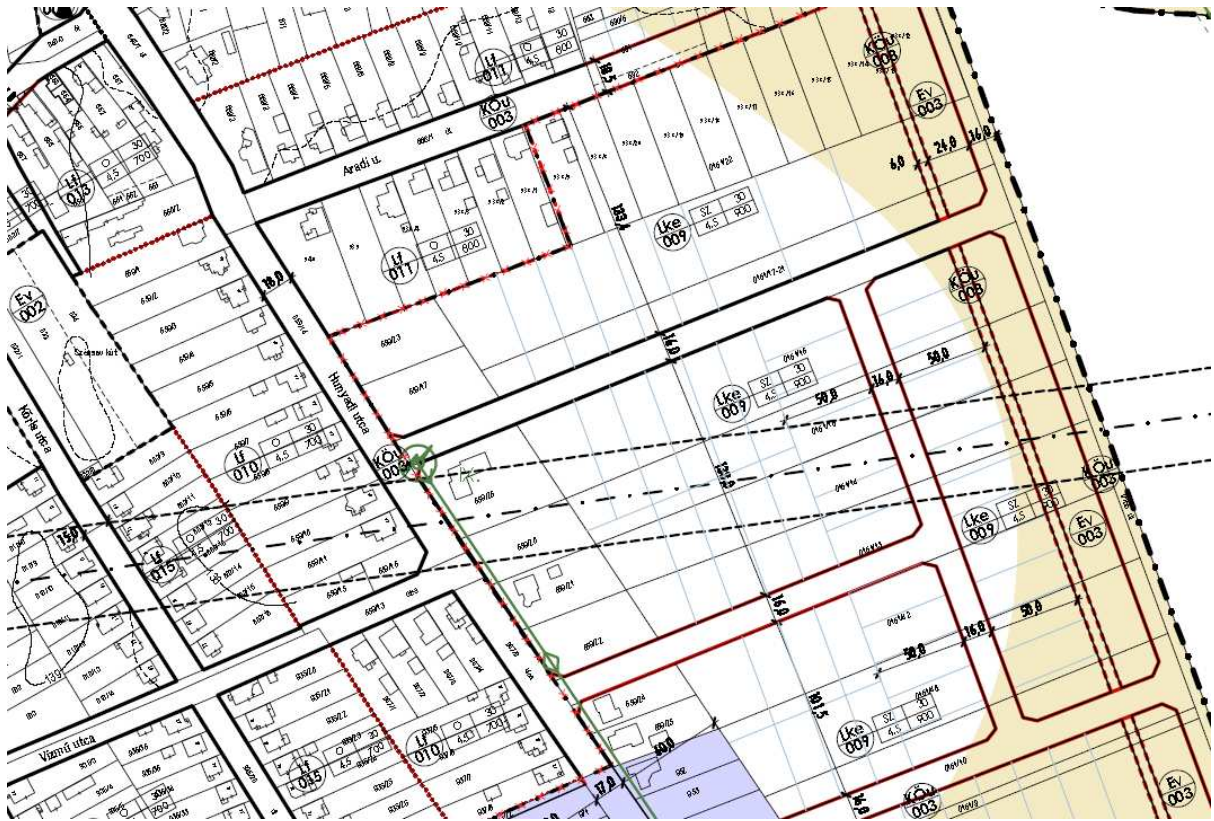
Lf
011
O 30
4,5 600

KÖu
003

KÖu
008

Ev
003

Aradi u.

6,0
24,0
14,0

Lf
013
O 30
4,5 700

Lf
011
O 30
4,5 600

Lke
009
SZ 30
4,5 900

18,0

Ev
002

Szelmen kút

Kút's utca

Hunyadi utca

14,0

KÖu
008

Lke
009
SZ 30
4,5 900

50,0
16,0
50,0

Lf
010
O 30
4,5 700

KÖu
009

KÖu
003

Lke
009
SZ 30
4,5 900

Ev
003

15,0

Lf
015
O 30
4,5 700

16,0

16,0
50,0
50,0

101,5

Lke
009
SZ 30
4,5 900

Vízmű utca

Lf
010
O 30
4,5 700

Lf
015
O 30
4,5 700

10,0
17,0

16,0

KÖu
003

Ev
003

139